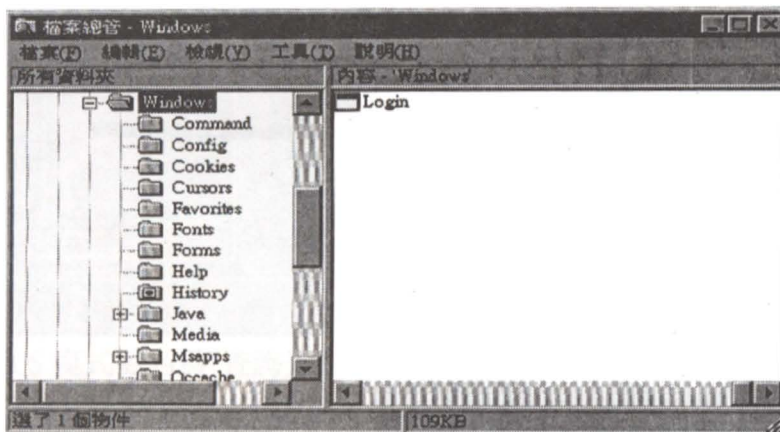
檔案總管 - Windows

檔案(F) 編輯(E) 檢視(V) 工具(T) 說明(H)

所有資料夾

內容 - 'Windows'

Windows
Command
Config
Cookies
Cursors
Favorites
Fonts
Forms
Help
History
Java
Media
Msapps
Occache

Login

選了 1 個物件

109KB